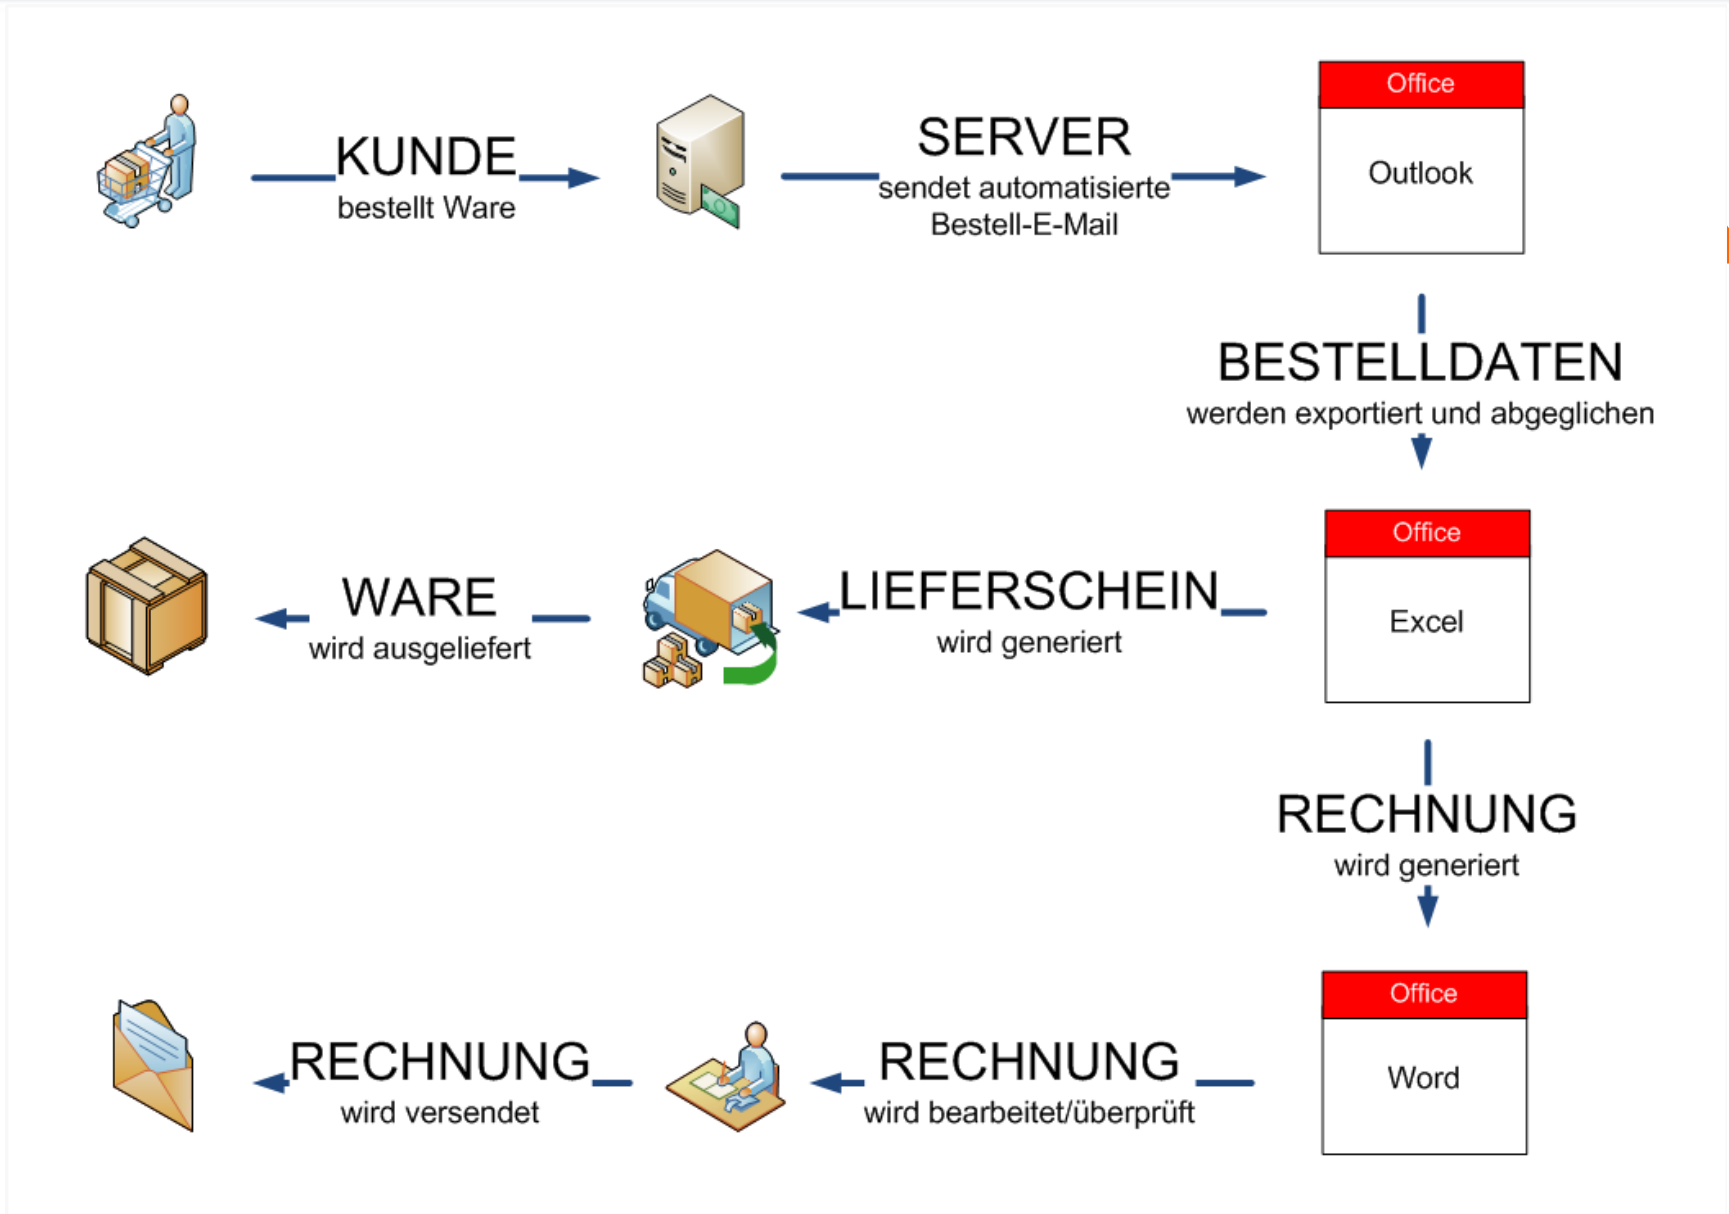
KUNDE
bestellt Ware

SERVER
sendet automatisierte Bestell-E-Mail

Office
Outlook

BESTELLDATEN
werden exportiert und abgeglichen

Office
Excel

LIEFERSCHEIN
wird generiert

WARE
wird ausgeliefert

RECHNUNG
wird generiert

Office
Word

RECHNUNG
wird bearbeitet/überprüft

RECHNUNG
wird versendet